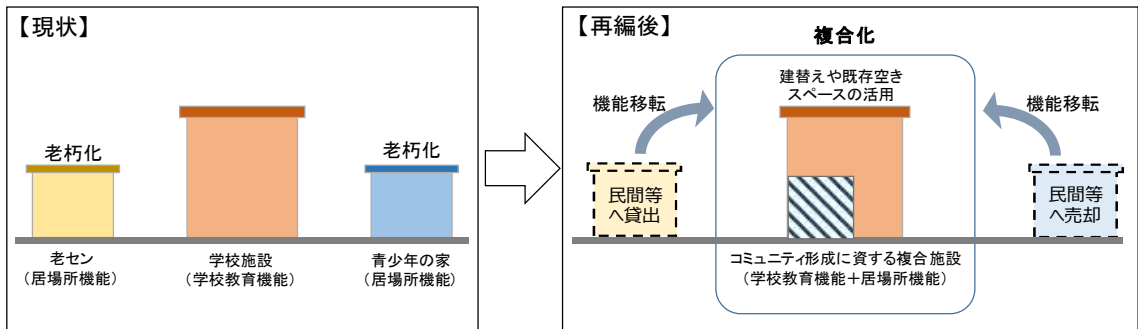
【現状】

老朽化

老朽化

老セン
（居場所機能）

学校施設
（学校教育機能）

青少年の家
（居場所機能）

【再編後】

複合化

建替えや既存空き
スペースの活用

機能移転

機能移転

民間等
へ貸出

民間等
へ売却

コミュニティ形成に資する複合施設
（学校教育機能＋居場所機能）